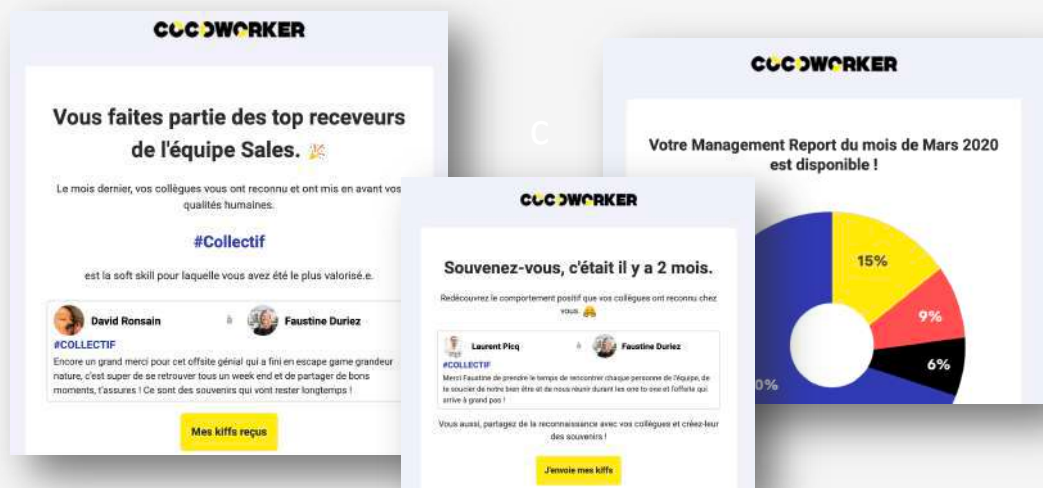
COCOWORKER

Vous faites partie des top receveurs de l'équipe Sales. 🎉

Le mois dernier, vos collègues vous ont reconnu et ont mis en avant vos qualités humaines.

#Collectif

est la soft skill pour laquelle vous avez été le plus valorisé.e.

David Ronsain à Faustine Duriez

#COLLECTIF

Encore un grand merci pour cet offsite génial qui a fini en escape game grandeur nature, c'est super de se retrouver tous un week end et de partager de bons moments, t'assures ! Ce sont des souvenirs qui vont rester longtemps !

Mes kiffs reçus

COCOWORKER

Souvenez-vous, c'était il y a 2 mois.

Redécouvrez le comportement positif que vos collègues ont reconnu chez vous. 🙌

Laurent Picq à Faustine Duriez

#COLLECTIF

Merci Faustine de prendre le temps de rencontrer chaque personne de l'équipe, de te soucier de notre bien être et de nous réunir durant les one to one et l'offsite qui arrive à grand pas !

Vous aussi, partagez de la reconnaissance avec vos collègues et créez-leur des souvenirs !

J'envoie mes kiffs

COCOWORKER

Votre Management Report du mois de Mars 2020 est disponible !

15%

9%

6%

0%